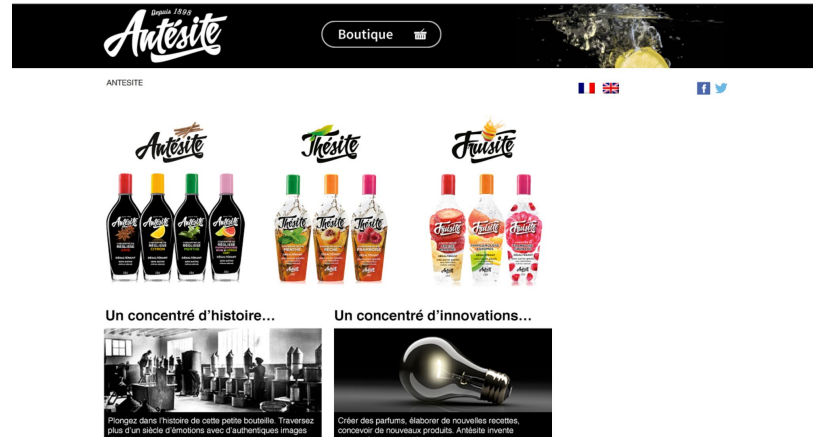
Depuis 1898
Antésite

Boutique

ANTESITE

Antésite

Thésite

Fruisite

Un concentré d'histoire...

Plongez dans l'histoire de cette petite bouteille. Traversez plus d'un siècle d'émotions avec d'authentiques images

Un concentré d'innovations...

Créer des parfums, élaborer de nouvelles recettes, concevoir de nouveaux produits. Antésite invente